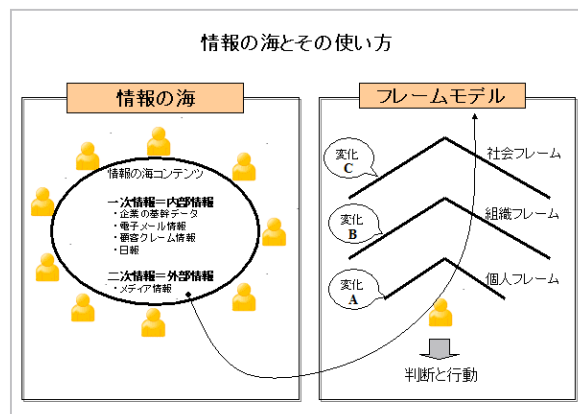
情報の海とその使い方

情報の海

情報の海コンテンツ

一次情報＝内部情報
・企業の基幹データ
・電子メール情報
・顧客クレーム情報
・日報

二次情報＝外部情報
・メディア情報

フレームモデル

変化
C

社会フレーム

変化
B

組織フレーム

変化
A

個人フレーム

判断と行動